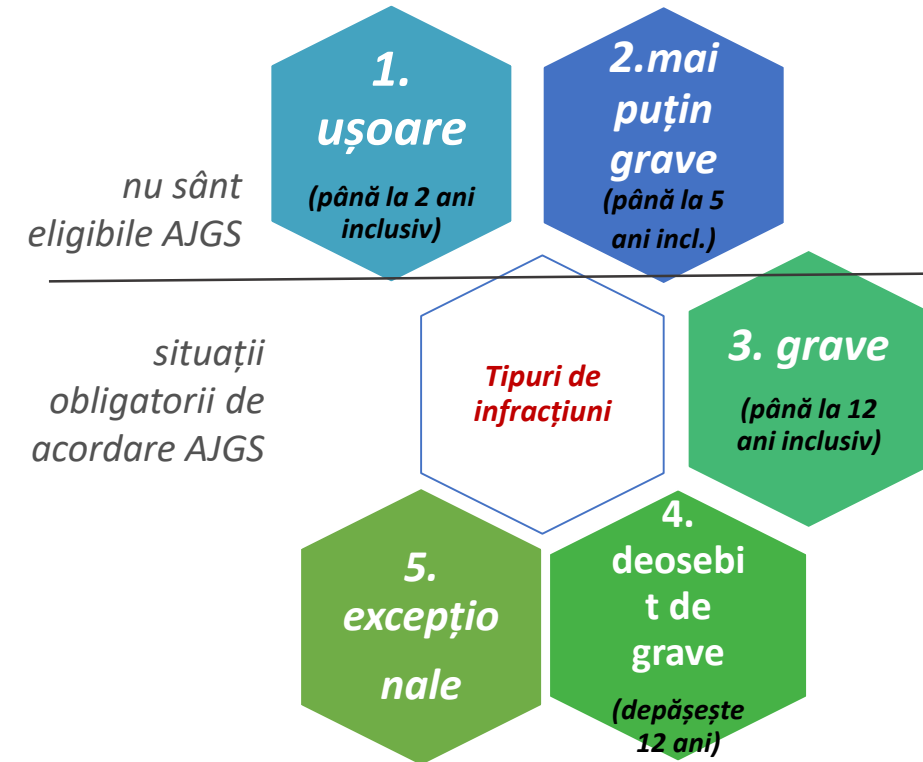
nu sânt eligibile AJGS

1. ușoare

(până la 2 ani inclusiv)

2.mai puțin grave

(până la 5 ani incl.)

situații obligatorii de acordare AJGS

Tipuri de infracțiuni

3. grave

(până la 12 ani inclusiv)

5. excepționale

4. deosebit de grave

(depășește 12 ani)